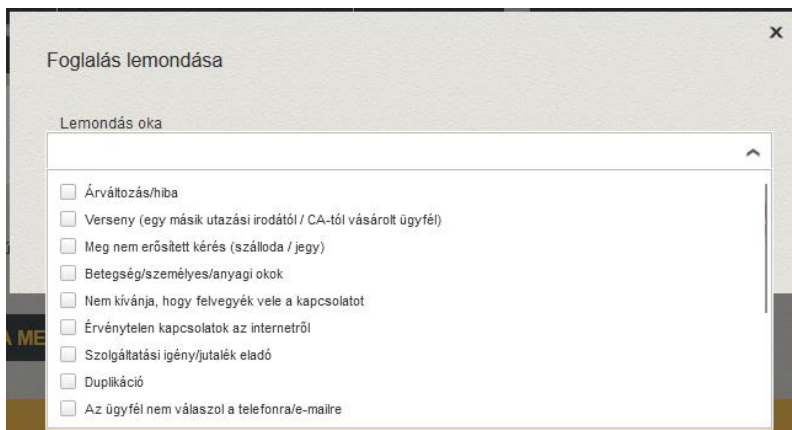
×

Foglalás lemondása

Lemondás oka

Árváltozás/hiba

Verseny (egy másik utazási irodától / CA-tól vásárolt ügyfél)

Meg nem erősített kérés (szálloda / jegy)

Betegség/személyes/anyagi okok

Nem kívánja, hogy felvegyék vele a kapcsolatot

Érvénytelen kapcsolatok az internetről

Szolgáltatási igény/jutalék eladó

Duplikáció

Az ügyfél nem válaszol a telefonra/e-mailre

A ME